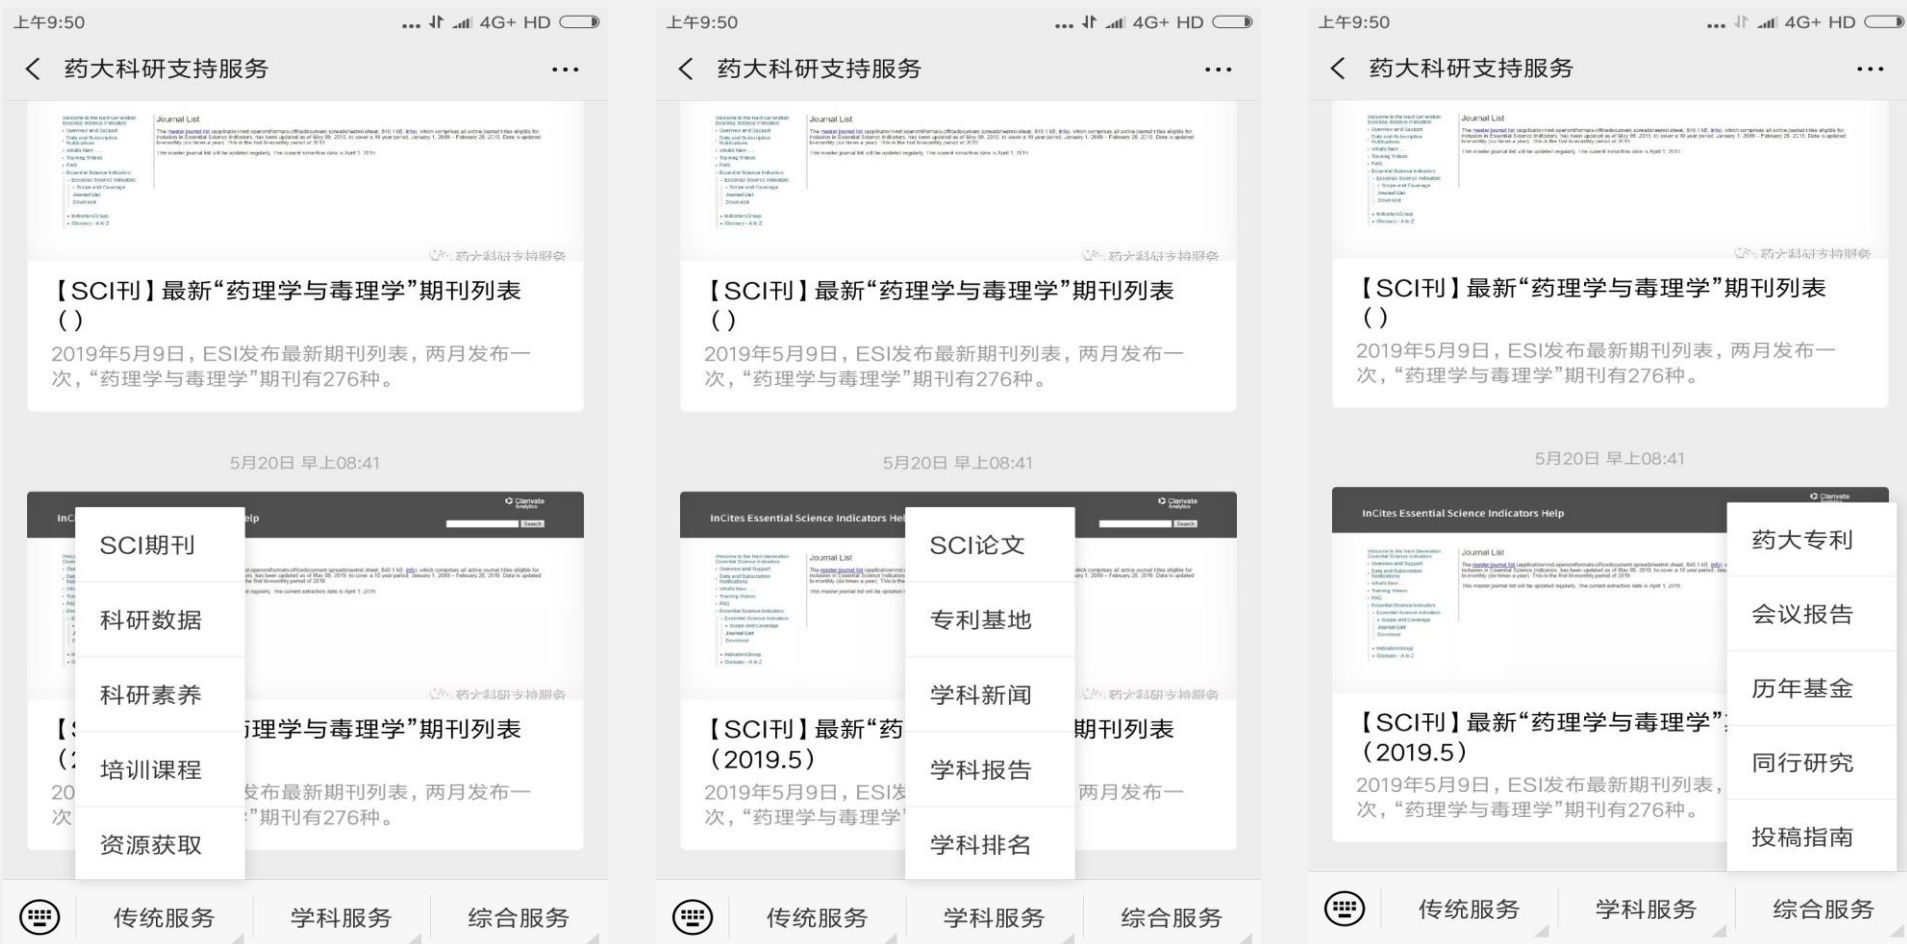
上午9:50 ... 4G+ HD

< 药大科研支持服务 ...

Journal List

药大科研支持服务

【SCI刊】最新“药理学与毒理学”期刊列表（）

2019年5月9日，ESI发布最新期刊列表，两月发布一次，“药理学与毒理学”期刊有276种。

5月20日 早上08:41

InC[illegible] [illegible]elp

SCI期刊

科研数据

科研素养

培训课程

资源获取

药大科研支持服务

【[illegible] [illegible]理学与毒理学”期刊列表（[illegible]

20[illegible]发布最新期刊列表，两月发布一次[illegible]”期刊有276种。

传统服务 学科服务 综合服务

上午9:50 ... 4G+ HD

< 药大科研支持服务 ...

Journal List

药大科研支持服务

【SCI刊】最新“药理学与毒理学”期刊列表（）

2019年5月9日，ESI发布最新期刊列表，两月发布一次，“药理学与毒理学”期刊有276种。

5月20日 早上08:41

InCites Essential Science Indicators He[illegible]

Journal List

SCI论文

专利基地

学科新闻

学科报告

学科排名

药大科研支持服务

【SCI刊】最新“药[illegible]期刊列表（2019.5）

2019年5月9日，ESI发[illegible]两月发布一次，“药理学与毒理学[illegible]

传统服务 学科服务 综合服务

上午9:50 ... 4G+ HD

< 药大科研支持服务 ...

Journal List

药大科研支持服务

【SCI刊】最新“药理学与毒理学”期刊列表（）

2019年5月9日，ESI发布最新期刊列表，两月发布一次，“药理学与毒理学”期刊有276种。

5月20日 早上08:41

InCites Essential Science Indicators Help

Journal List

药大专利

会议报告

历年基金

同行研究

投稿指南

【SCI刊】最新“药理学与毒理学”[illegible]（2019.5）

2019年5月9日，ESI发布最新期刊列表，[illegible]次，“药理学与毒理学”期刊有276种。

传统服务 学科服务 综合服务